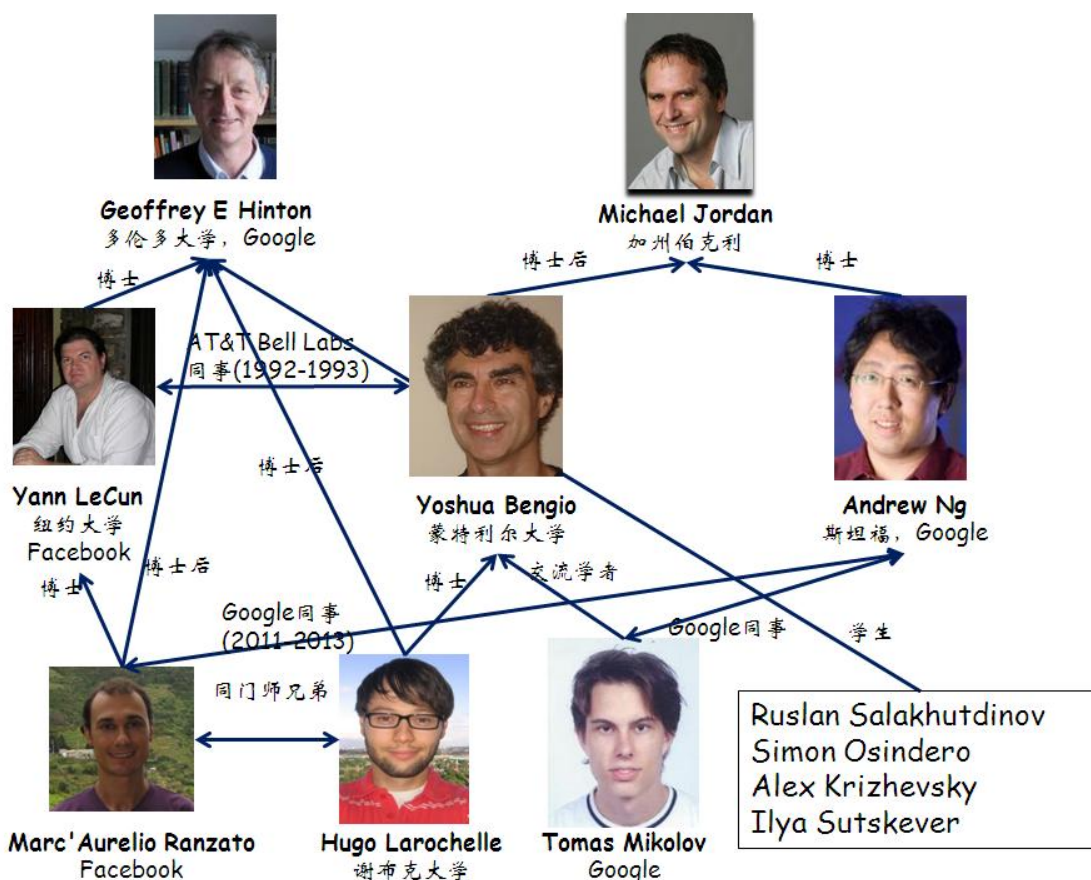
Geoffrey E Hinton
多伦多大学，Google

Michael Jordan
加州伯克利

博士后

博士

博士

AT&T Bell Labs
同事(1992-1993)

博士后

Yann LeCun
纽约大学
Facebook

Yoshua Bengio
蒙特利尔大学

Andrew Ng
斯坦福，Google

博士后

博士

博士

交流学者

Google同事
(2011-2013)

Google同事

学生

同门师兄弟

Ruslan Salakhutdinov
Simon Osindero
Alex Krizhevsky
Ilya Sutskever

Marc'Aurelio Ranzato
Facebook

Hugo Larochelle
谢布克大学

Tomas Mikolov
Google